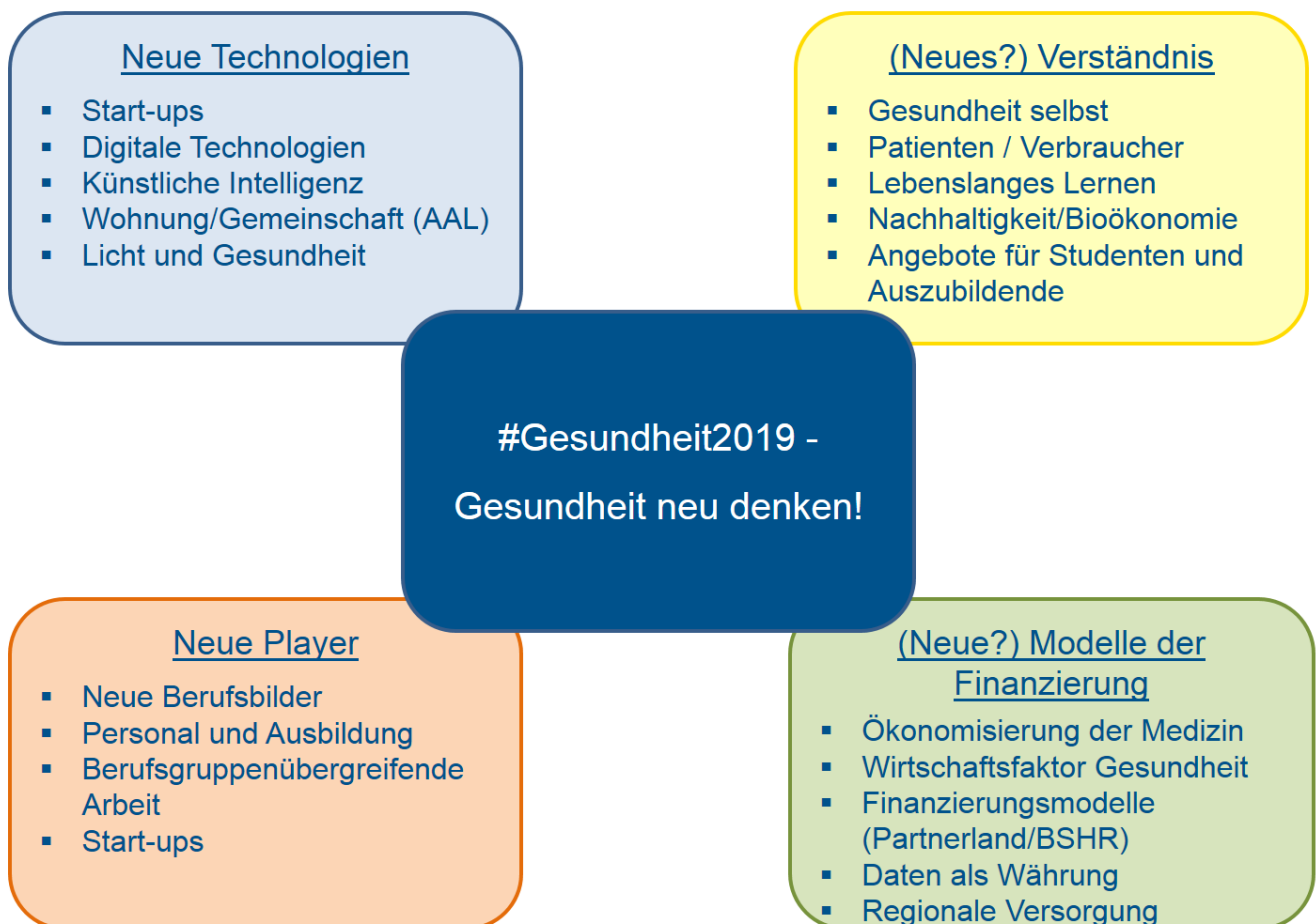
Neue Technologien

- Start-ups
- Digitale Technologien
- Künstliche Intelligenz
- Wohnung/Gemeinschaft (AAL)
- Licht und Gesundheit

(Neues?) Verständnis

- Gesundheit selbst
- Patienten / Verbraucher
- Lebenslanges Lernen
- Nachhaltigkeit/Bioökonomie
- Angebote für Studenten und Auszubildende

#Gesundheit2019 -

Gesundheit neu denken!

Neue Player

- Neue Berufsbilder
- Personal und Ausbildung
- Berufsgruppenübergreifende Arbeit
- Start-ups

(Neue?) Modelle der Finanzierung

- Ökonomisierung der Medizin
- Wirtschaftsfaktor Gesundheit
- Finanzierungsmodelle (Partnerland/BSHR)
- Daten als Währung
- Regionale Versorgung